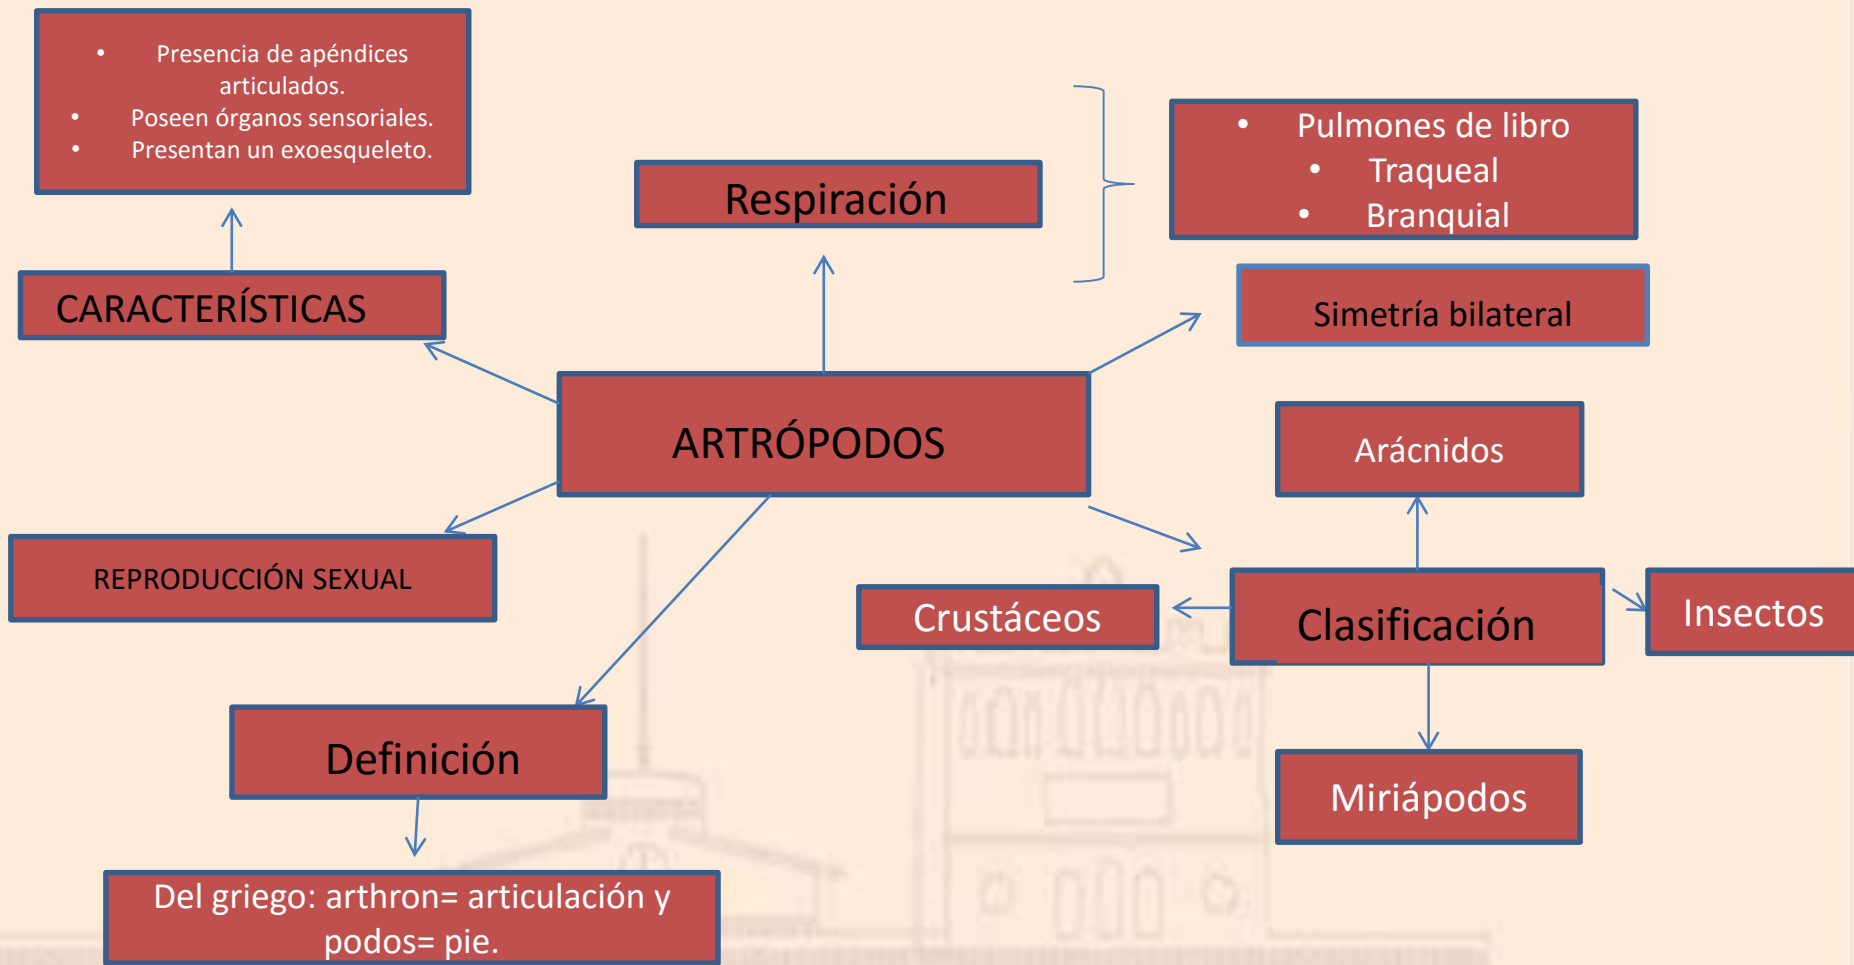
- Presencia de apéndices articulados.
- Poseen órganos sensoriales.
- Presentan un exoesqueleto.

CARACTERÍSTICAS

Respiración

- Pulmones de libro
- Traqueal
- Branquial

Simetría bilateral

ARTRÓPODOS

Arácnidos

REPRODUCCIÓN SEXUAL

Crustáceos

Clasificación

Insectos

Miriápodos

Definición

Del griego: arthron= articulación y podos= pie.